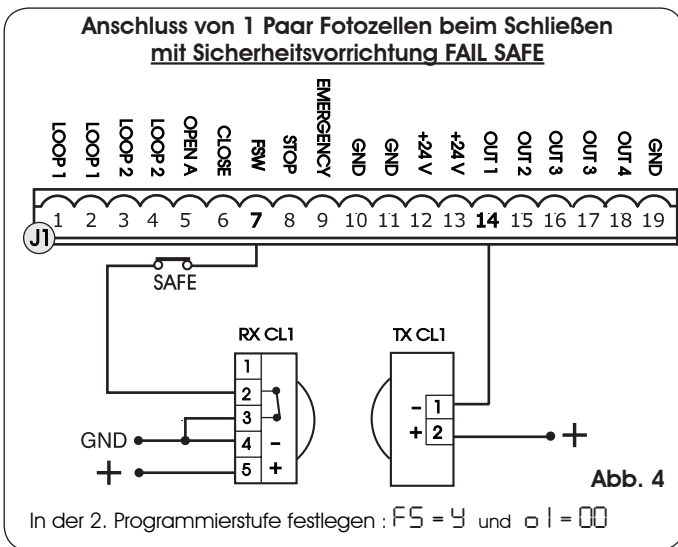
Anschluss von 1 Paar Fotozellen beim Schließen
mit Sicherheitsvorrichtung FAIL SAFE

LOOP 1
LOOP 1
LOOP 2
LOOP 2
OPEN A
CLOSE
FSW
STOP
EMERGENCY
GND
GND
+24 V
+24 V
OUT 1
OUT 2
OUT 3
OUT 3
OUT 4
GND

J1 1 2 3 4 5 6 7 8 9 10 11 12 13 14 15 16 17 18 19

SAFE

RX CL1
1
2
3
4 –
5 +
GND
+

TX CL1
– 1
+ 2
+

Abb. 4

In der 2. Programmierstufe festlegen : FS = Y und o1 = 00